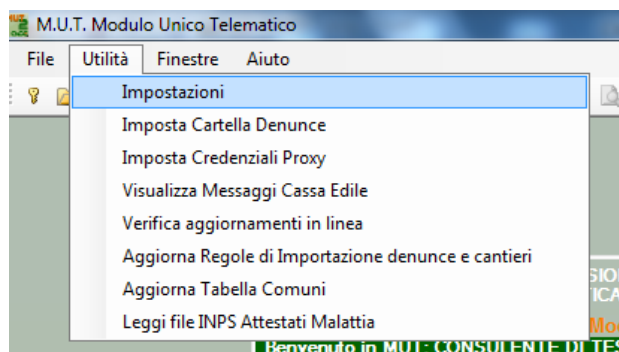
M.U.T. Modulo Unico Telematico

File Utilità Finestre Aiuto

Impostazioni
Imposta Cartella Denunce
Imposta Credenziali Proxy
Visualizza Messaggi Cassa Edile
Verifica aggiornamenti in linea
Aggiorna Regole di Importazione denunce e cantieri
Aggiorna Tabella Comuni
Leggi file INPS Attestati Malattia

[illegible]SIO
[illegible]ICA
Mo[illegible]
Benvenuto in MUT: CONSULENTE DI TES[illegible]